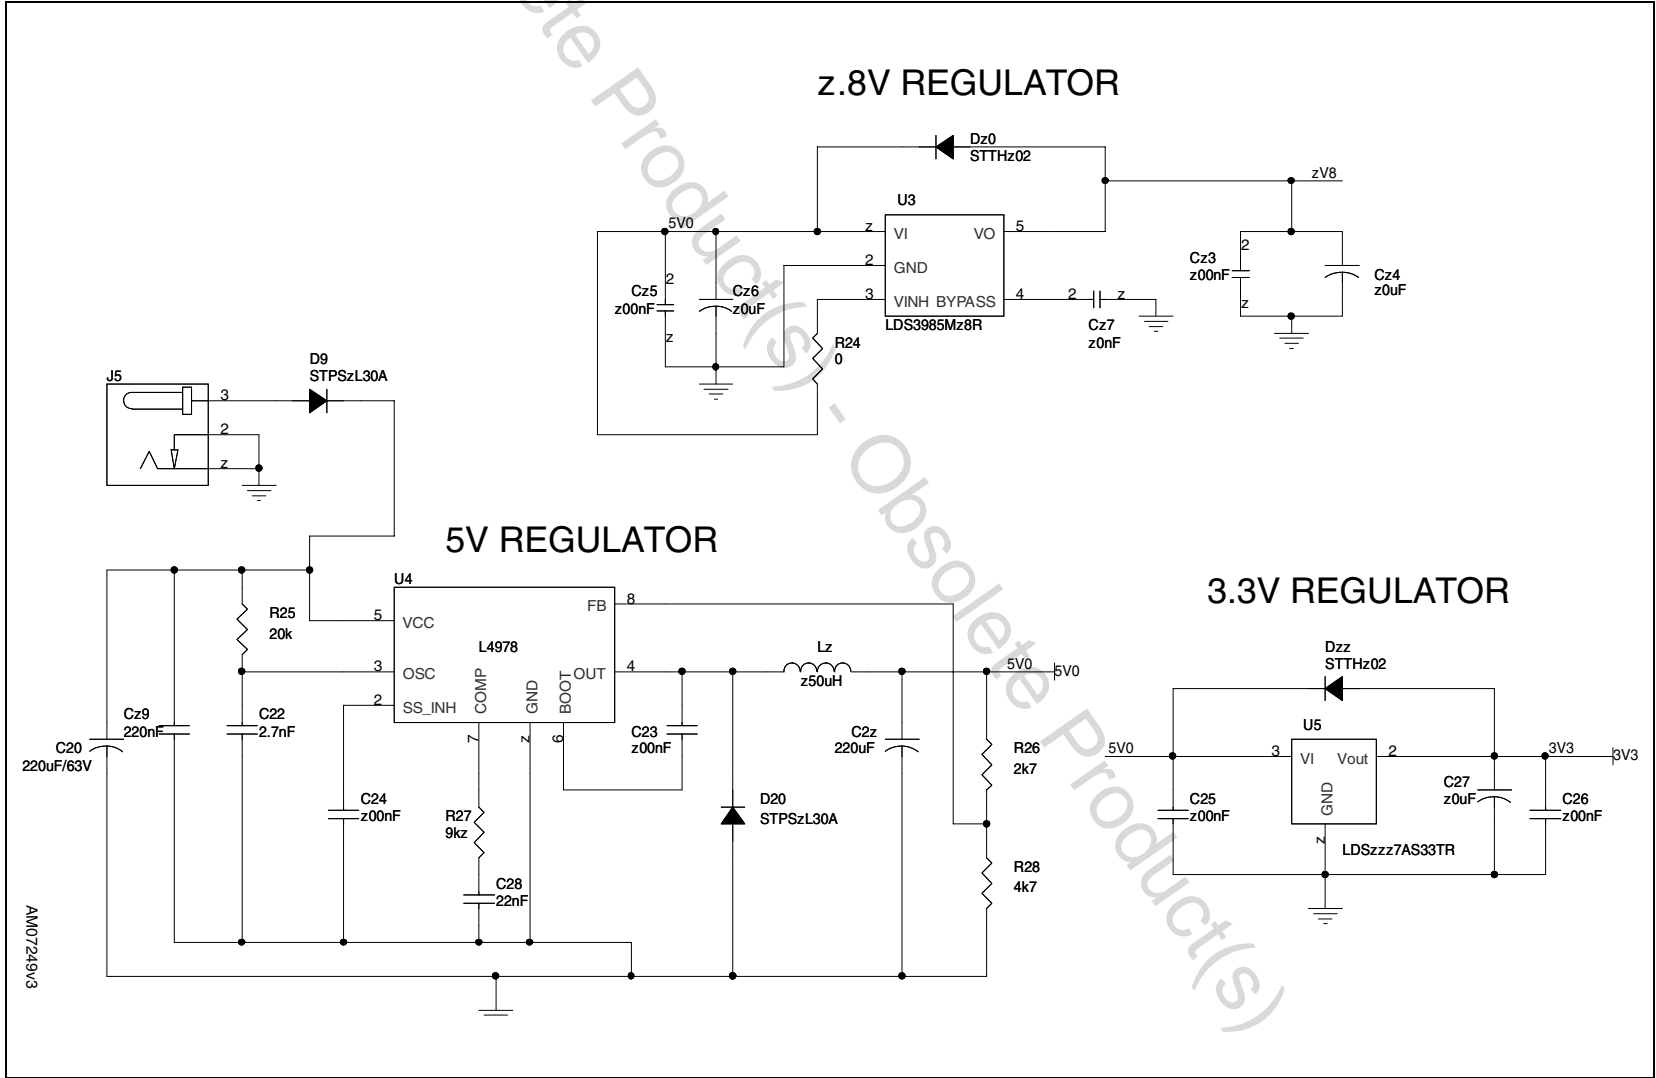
z.8V REGULATOR

Dz0
STTHz02

zV8

U3

5V0

z VI VO 5

2 GND

3 VINH BYPASS 4

LDS3985Mz8R

2 z

Cz7
z0nF

Cz3
z00nF
2
z

Cz4
z0uF

Cz5
z00nF
2
z

Cz6
z0uF

R24
0

J5
3
2
z

D9
STPSzL30A

5V REGULATOR

U4
5 VCC
L4978
3 OSC
2 SS_INH
COMP
GND
BOOT
FB 8
OUT 4
7 z 6

R25
20k

Cz9
220nF

C22
2.7nF

C20
220uF/63V

C24
z00nF

R27
9kz

C28
22nF

C23
z00nF

Lz
z50uH

D20
STPSzL30A

C2z
220uF

5V0
5V0

R26
2k7

R28
4k7

3.3V REGULATOR

Dzz
STTHz02

U5
5V0
3 VI Vout 2
GND
z
LDSzzz7AS33TR

3V3
3V3

C25
z00nF

C27
z0uF

C26
z00nF

AM07249v3

Obsolete Product(s) - Obsolete Product(s)